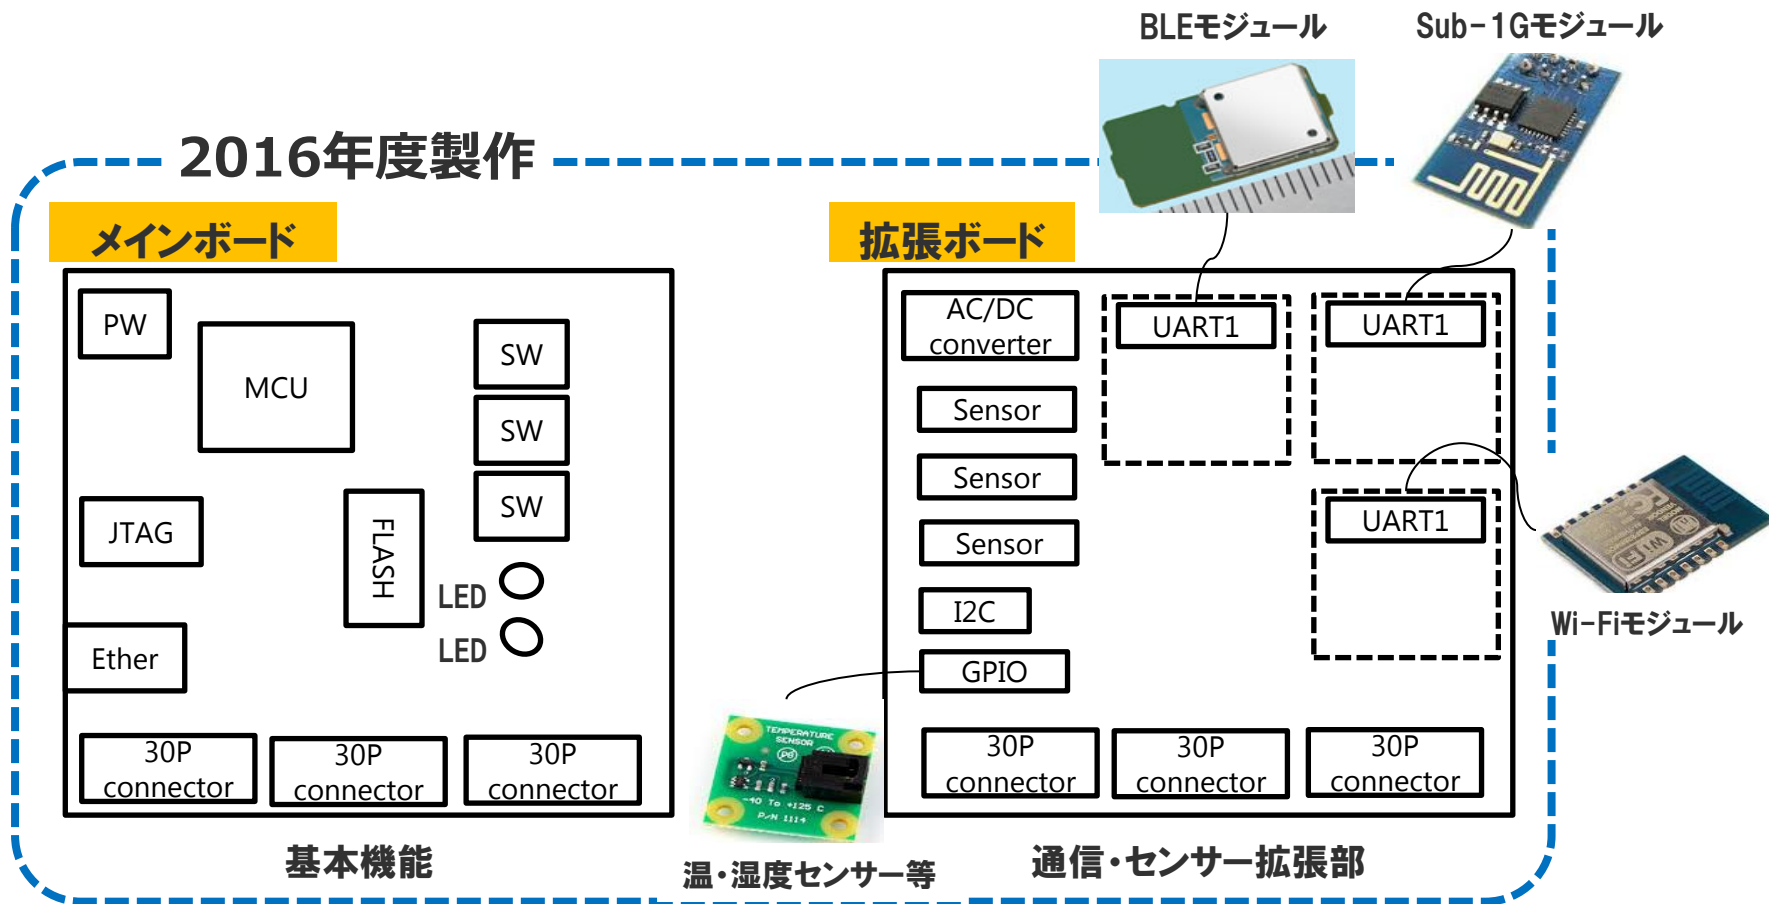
BLEモジュール

Sub-1Gモジュール

2016年度製作

メインボード

PW

MCU

SW

SW

SW

JTAG

FLASH

LED

LED

Ether

30P connector

30P connector

30P connector

基本機能

拡張ボード

AC/DC converter

UART1

UART1

Sensor

Sensor

Sensor

UART1

I2C

GPIO

30P connector

30P connector

30P connector

Wi-Fiモジュール

TEMPERATURE SENSOR

-40 To +125 C

P/N 1114

温・湿度センサー等

通信・センサー拡張部